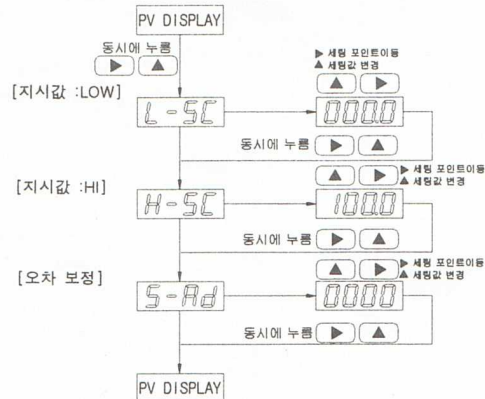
PV DISPLAY

동시에 누름
▶ ▲

▶ 세팅 포인트이동
▲ 세팅값 변경
▲ ▶

[지시값 :LOW]

L-SC

000.0

동시에 누름 ▶ ▲

▶ 세팅 포인트이동
▲ 세팅값 변경
▲ ▶

[지시값 :HI]

H-SC

100.0

동시에 누름 ▶ ▲

▶ 세팅 포인트이동
▲ 세팅값 변경
▲ ▶

[오차 보정]

S-Ad

0000

동시에 누름 ▶ ▲

PV DISPLAY